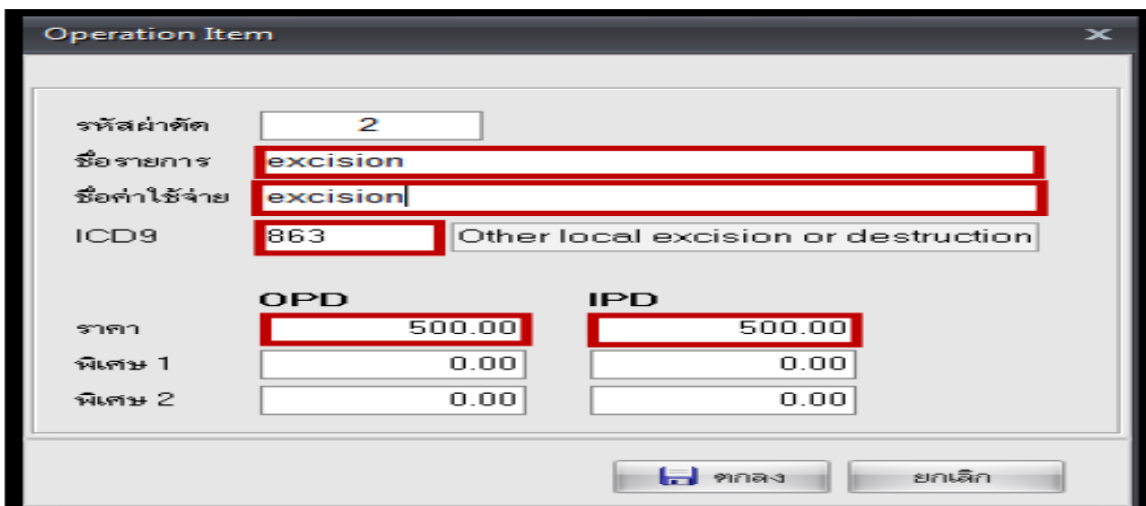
Operation Item

รหัสผ่าตัด 2
ชื่อรายการ excision
ชื่อค่าใช้จ่าย excision
ICD9 863 Other local excision or destruction

| | OPD | IPD |
|---|---|---|
| ราคา | 500.00 | 500.00 |
| พิเศษ 1 | 0.00 | 0.00 |
| พิเศษ 2 | 0.00 | 0.00 |

ตกลง ยกเลิก